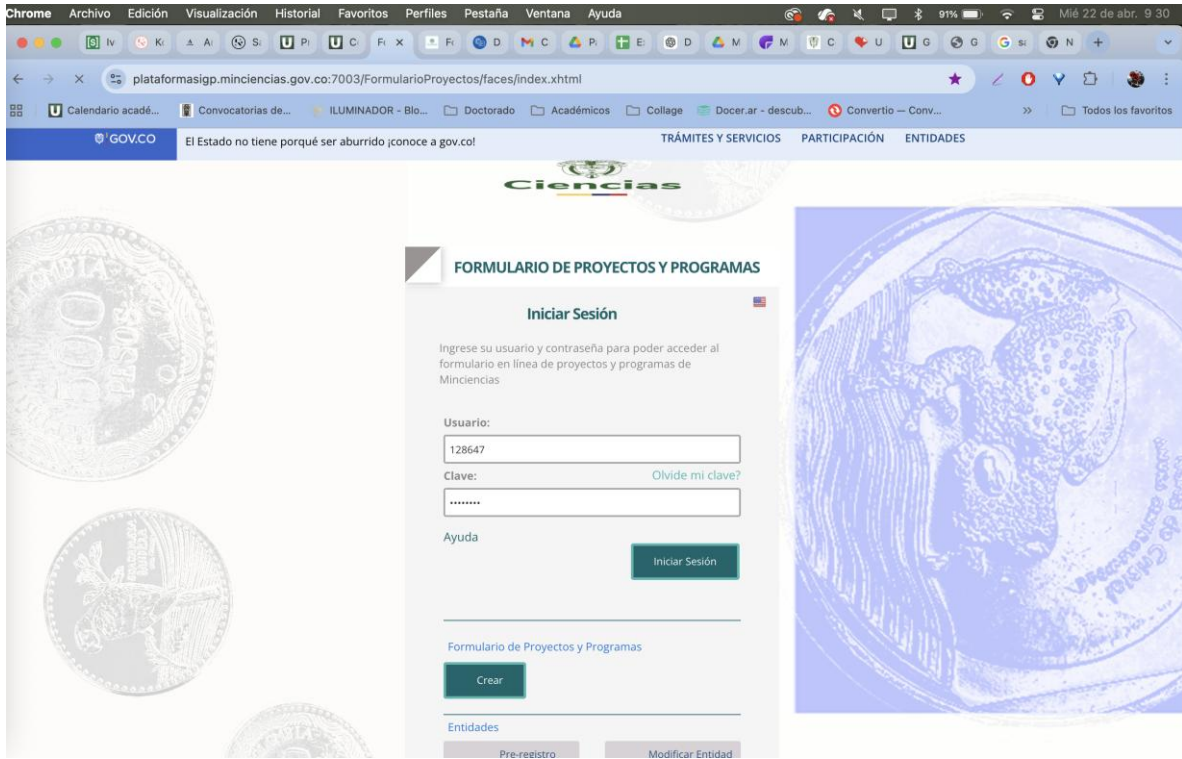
Chrome Archivo Edición Visualización Historial Favoritos Perfiles Pestaña Ventana Ayuda

91% Mié 22 de abr. 9 30

plataformasigp.minciencias.gov.co:7003/FormularioProyectos/faces/index.xhtml

Calendario acadé... Convocatorias de... ILUMINADOR - Blo... Doctorado Académicos Collage Docer.ar - descub... Convertio — Conv... » Todos los favoritos

GOV.CO El Estado no tiene porqué ser aburrido ¡conoce a gov.co! TRÁMITES Y SERVICIOS PARTICIPACIÓN ENTIDADES

Ciencias

FORMULARIO DE PROYECTOS Y PROGRAMAS

Iniciar Sesión

Ingrese su usuario y contraseña para poder acceder al formulario en línea de proyectos y programas de Minciencias

Usuario:

128647

Clave: Olvide mi clave?

........

Ayuda

Iniciar Sesión

Formulario de Proyectos y Programas

Crear

Entidades

Pre-registro Modificar Entidad